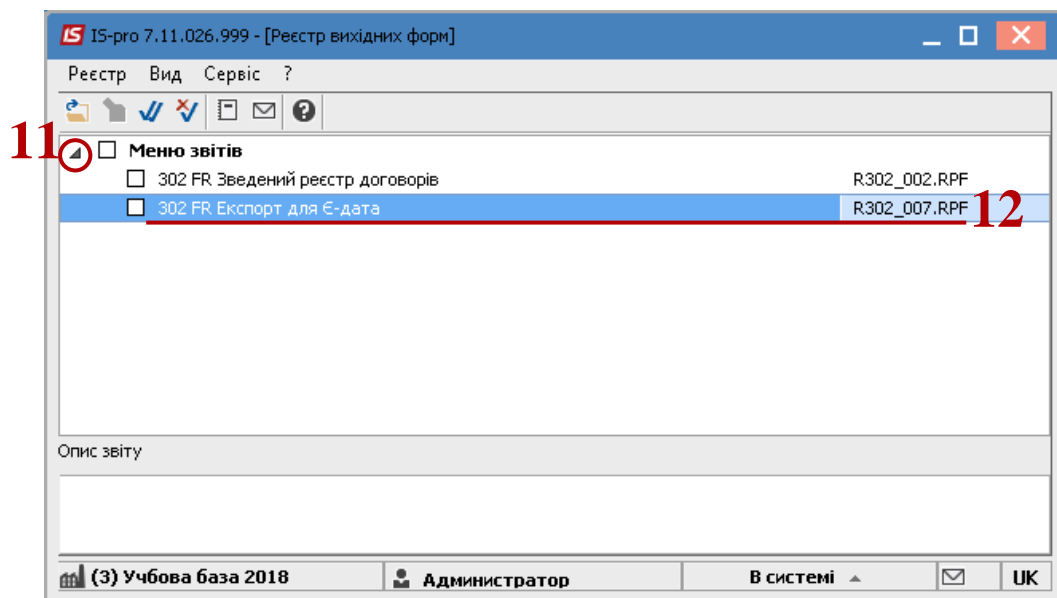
IS IS-pro 7.11.026.999 - [Реєстр вихідних форм]

Реєстр Вид Сервіс ?

11

Меню звітів

302 FR Зведений реєстр договорів R302_002.RPF

302 FR Експорт для Є-дата R302_007.RPF

12

Опис звіту

(3) Учбова база 2018 Администратор В системі UK